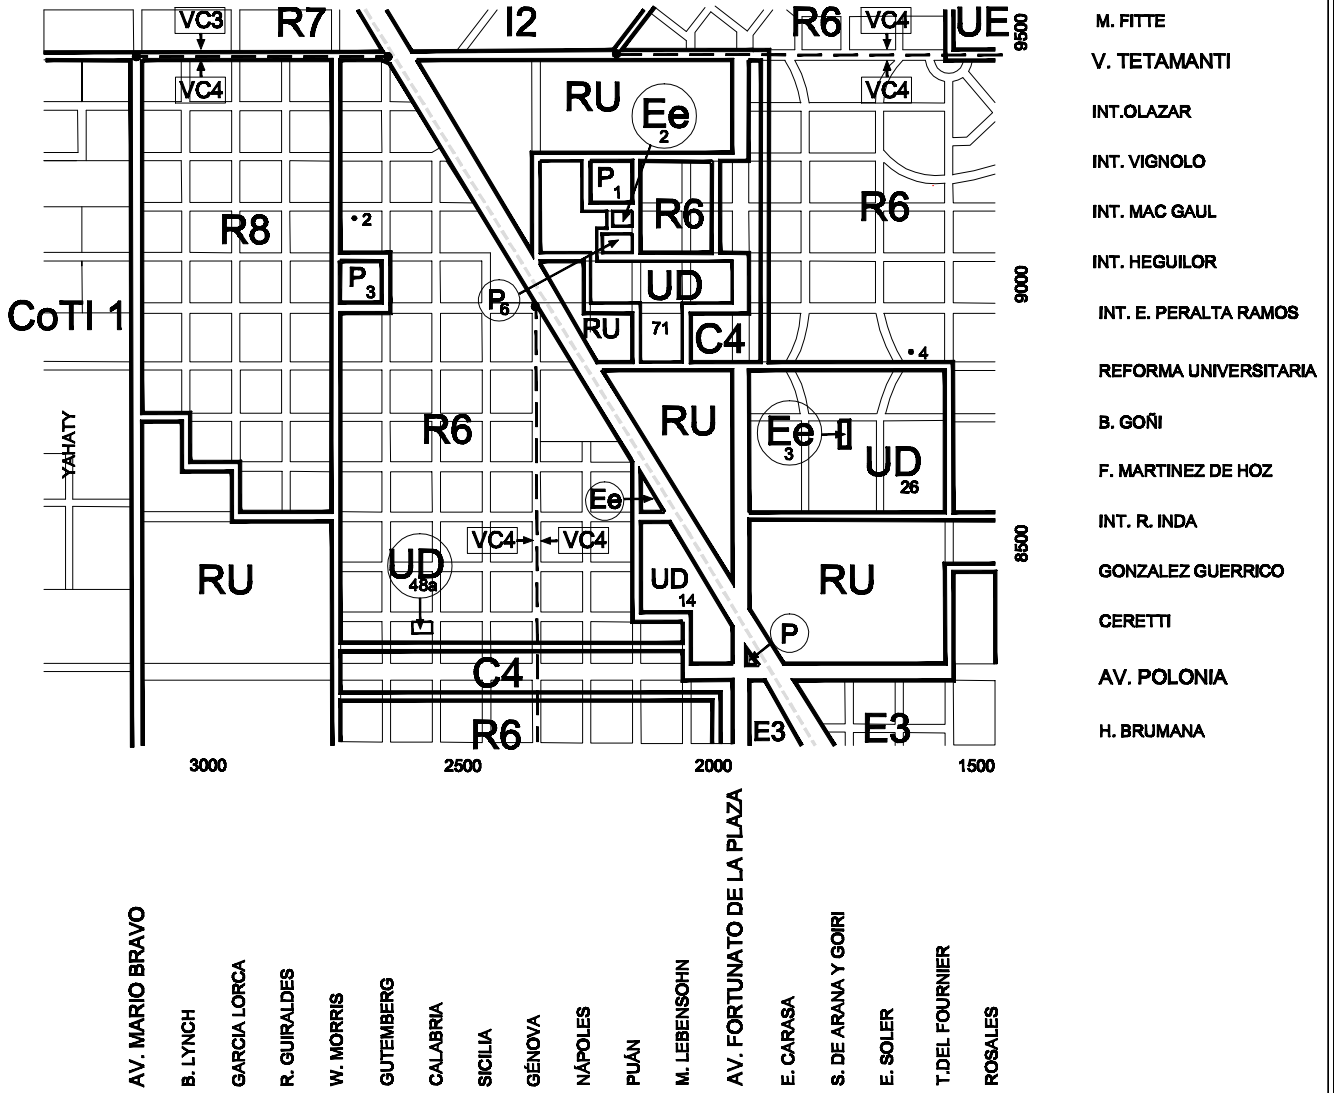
VC3
R7
I2
R6
VC4
UE
9500
VC4
VC4
RU
Ee
2
P
1
R6
R6
R8
•2
P
3
UD
P
6
9000
CoTI 1
RU
71
C4
•4
RU
Ee
3
UD
26
R6
YAHATY
Ee
VC4
VC4
8500
RU
UD
48a
UD
14
RU
P
C4
R6
E3
E3
3000
2500
2000
1500

M. FITTE
V. TETAMANTI
INT.OLAZAR
INT. VIGNOLO
INT. MAC GAUL
INT. HEGUILOR
INT. E. PERALTA RAMOS
REFORMA UNIVERSITARIA
B. GOÑI
F. MARTINEZ DE HOZ
INT. R. INDA
GONZALEZ GUERRICO
CERETTI
AV. POLONIA
H. BRUMANA

AV. MARIO BRAVO
B. LYNCH
GARCIA LORCA
R. GUIRALDES
W. MORRIS
GUTEMBERG
CALABRIA
SICILIA
GÉNOVA
NÁPOLES
PUÁN
M. LEBENSOHN
AV. FORTUNATO DE LA PLAZA
E. CARASA
S. DE ARANA Y GOIRI
E. SOLER
T.DEL FOURNIER
ROSALES